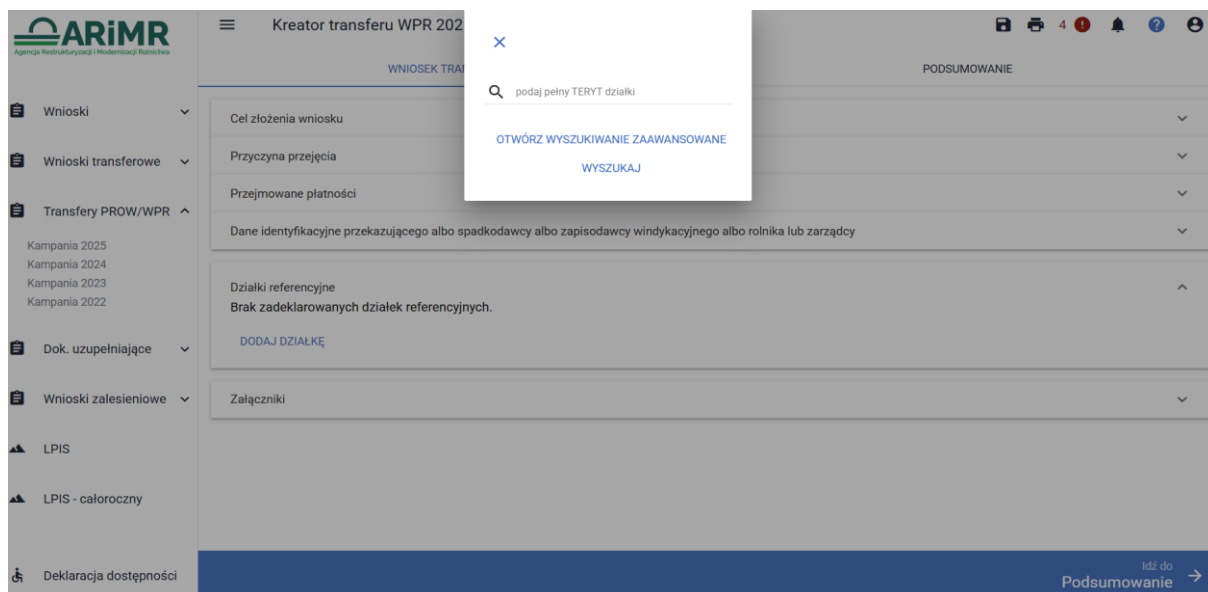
ARiMR
Agencja Restrukturyzacji i Modernizacji Rolnictwa

Kreator transferu WPR 202

4

WNIOSEK TRA

PODSUMOWANIE

×

podaj pełny TERYT działki

OTWÓRZ WYSZUKIWANIE ZAAWANSOWANE

WYSZUKAJ

Wnioski

Wnioski transferowe

Transfery PROW/WPR

Kampania 2025
Kampania 2024
Kampania 2023
Kampania 2022

Dok. uzupełniające

Wnioski zalesieniowe

LPIS

LPIS - całoroczny

Deklaracja dostępności

Cel złożenia wniosku

Przyczyna przejęcia

Przejmowane płatności

Dane identyfikacyjne przekazującego albo spadkodawcy albo zapisodawcy windykacyjnego albo rolnika lub zarządcy

Działki referencyjne
Brak zadeklarowanych działek referencyjnych.

DODAJ DZIAŁKĘ

Załączniki

Idź do
Podsumowanie